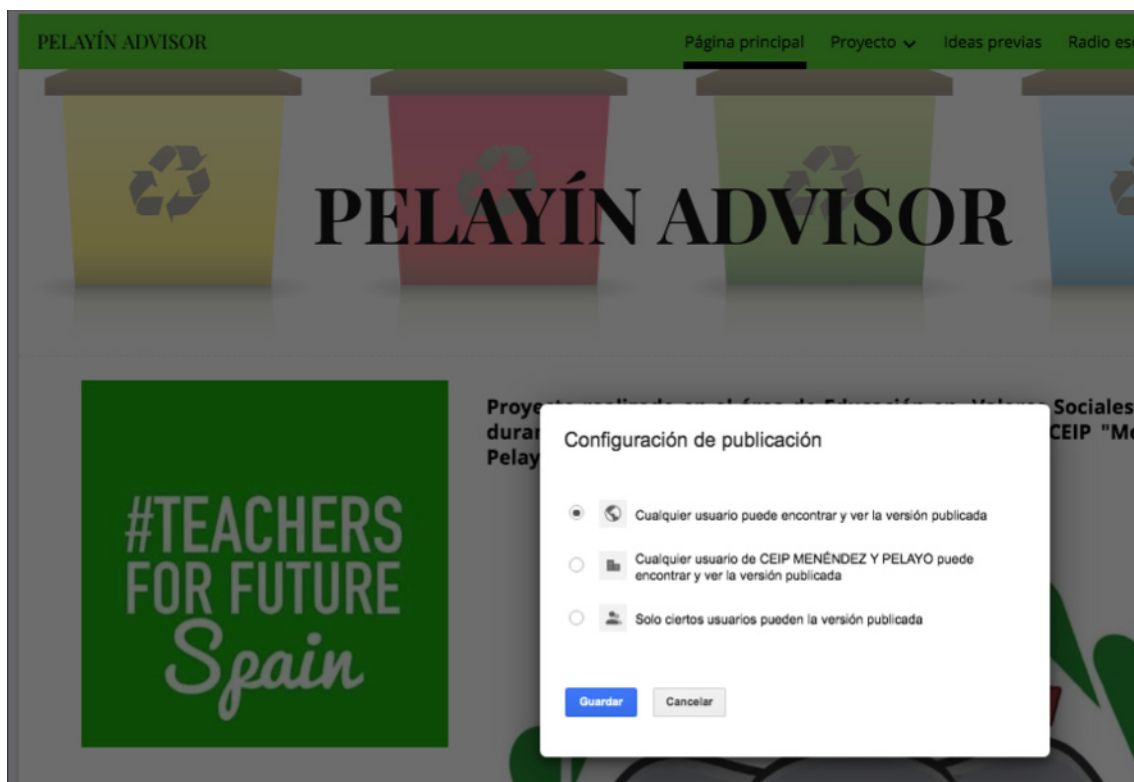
PELAYÍN ADVISOR

Página principal Proyecto Ideas previas Radio es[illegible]

PELAYÍN ADVISOR

#TEACHERS FOR FUTURE Spain

Proye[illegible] Sociales dura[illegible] CEIP "M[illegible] Pelay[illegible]

Configuración de publicación

Cualquier usuario puede encontrar y ver la versión publicada

Cualquier usuario de CEIP MENÉNDEZ Y PELAYO puede encontrar y ver la versión publicada

Solo ciertos usuarios pueden la versión publicada

Guardar

Cancelar